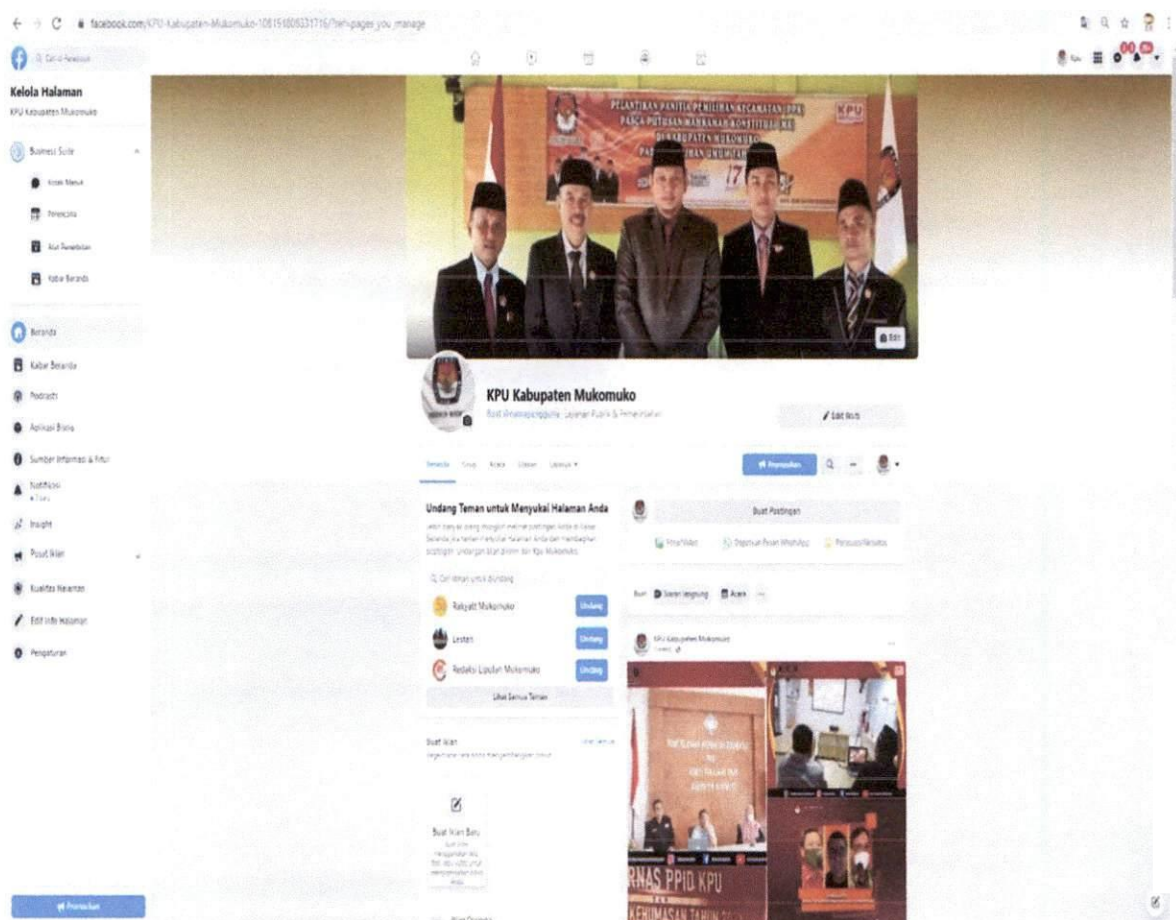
facebook.com/KPU-Kabupaten-Mukomuko-108151806331716/?ref=pages_you_manage

Cari di Facebook

Kelola Halaman
KPU Kabupaten Mukomuko

Business Suite
Kotak Masuk
Perencana
Alat Penerbitan
Kabar Beranda

Beranda
Kabar Beranda
Podcasts
Aplikasi Bisnis
Sumber Informasi & Fitur
Notifikasi
Insight
Pusat Iklan
Kualitas Halaman
Edit Info Halaman
Pengaturan

Promosikan

PELANTIKAN PANITIA PEMILIHAN KECAMATAN (PPK) PASCA PUTUSAN MAHKAMAH KONSTITUSI RI KABUPATEN MUKOMUKO
KPU

Edit

KPU Kabupaten Mukomuko
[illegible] · Layanan Publik & Pemerintahan

Edit Info

Beranda Grup Acara Ulasan Lainnya

Promosikan

Undang Teman untuk Menyukai Halaman Anda
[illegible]

Cari teman untuk diundang
Rakyat Mukomuko Undang
Lestari Undang
Redaksi Liputan Mukomuko Undang
Lihat Semua Teman

Buat Iklan Lihat Semua
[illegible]

Buat Iklan Baru

Buat Postingan
Foto/Video
Dapatkan Pesan WhatsApp
Perasaan/Aktivitas

Buat Siaran langsung Acara

KPU Kabupaten Mukomuko

RNAS PPID KPU
KEHUMASAN TAHUN